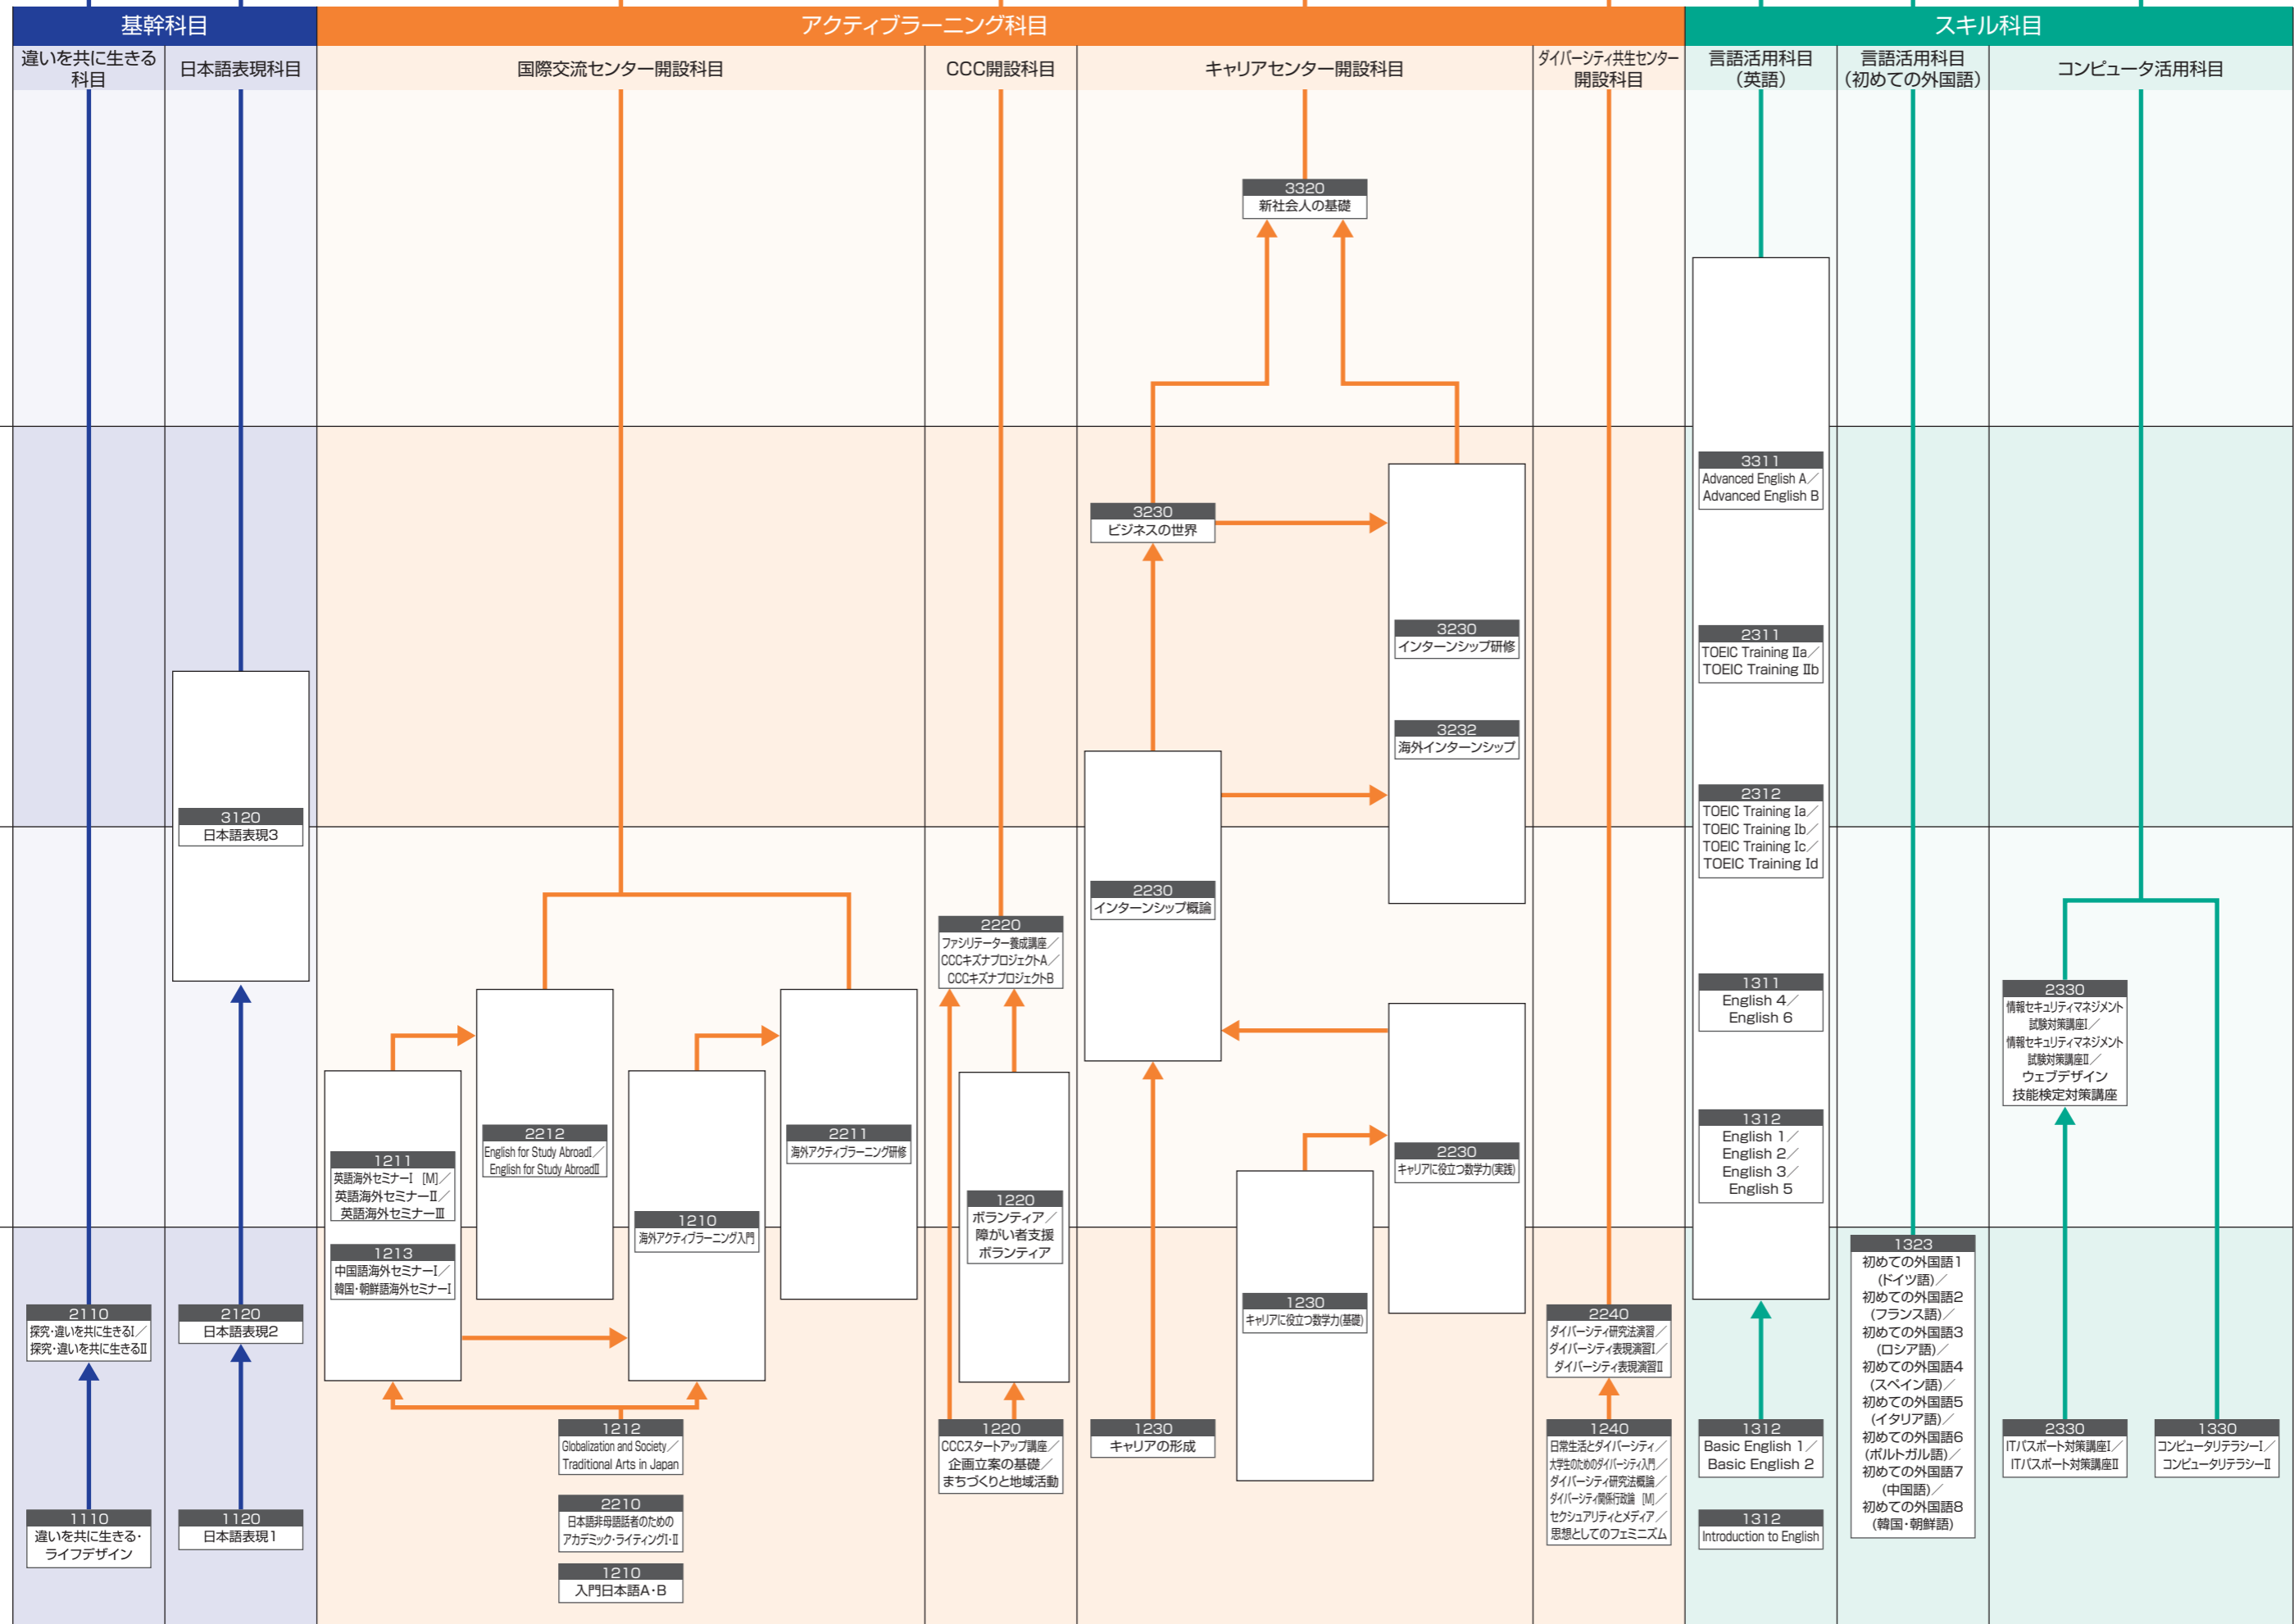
基幹科目

アクティブラーニング科目

スキル科目

違いを共に生きる科目

日本語表現科目

国際交流センター開設科目

CCC開設科目

キャリアセンター開設科目

ダイバーシティ共生センター開設科目

言語活用科目（英語）

言語活用科目（初めての外国語）

コンピュータ活用科目

3320
新社会人の基礎

3230
ビジネスの世界

3230
インターンシップ研修

3232
海外インターンシップ

3311
Advanced English A／Advanced English B

2311
TOEIC Training IIa／TOEIC Training IIb

2312
TOEIC Training Ia／TOEIC Training Ib／TOEIC Training Ic／TOEIC Training Id

3120
日本語表現3

2220
ファシリテーター養成講座／CCCキズナプロジェクトA／CCCキズナプロジェクトB

2230
インターンシップ概論

1311
English 4／English 6

2330
情報セキュリティマネジメント試験対策講座I／情報セキュリティマネジメント試験対策講座II／ウェブデザイン技能検定対策講座

2212
English for Study AbroadI／English for Study AbroadII

2211
海外アクティブラーニング研修

1211
英語海外セミナーI [M]／英語海外セミナーII／英語海外セミナーIII

1213
中国語海外セミナーI／韓国・朝鮮語海外セミナーI

1210
海外アクティブラーニング入門

1220
ボランティア／障がい者支援ボランティア

2230
キャリアに役立つ数学力(実践)

1312
English 1／English 2／English 3／English 5

1230
キャリアに役立つ数学力(基礎)

1323
初めての外国語1（ドイツ語）／初めての外国語2（フランス語）／初めての外国語3（ロシア語）／初めての外国語4（スペイン語）／初めての外国語5（イタリア語）／初めての外国語6（ポルトガル語）／初めての外国語7（中国語）／初めての外国語8（韓国・朝鮮語）

2110
探究・違いを共に生きるI／探究・違いを共に生きるII

2120
日本語表現2

2240
ダイバーシティ研究法演習／ダイバーシティ表現演習I／ダイバーシティ表現演習II

1212
Globalization and Society／Traditional Arts in Japan

1220
CCCスタートアップ講座／企画立案の基礎／まちづくりと地域活動

1230
キャリアの形成

1240
日常生活とダイバーシティ／大学生のためのダイバーシティ入門／ダイバーシティ研究法概論／ダイバーシティ関係行政論 [M]／セクシュアリティとメディア／思想としてのフェミニズム

1312
Basic English 1／Basic English 2

2330
ITパスポート対策講座I／ITパスポート対策講座II

1330
コンピュータリテラシーI／コンピュータリテラシーII

2210
日本語非母語話者のためのアカデミック・ライティングI・II

1110
違いを共に生きる・ライフデザイン

1120
日本語表現1

1210
入門日本語A・B

1312
Introduction to English